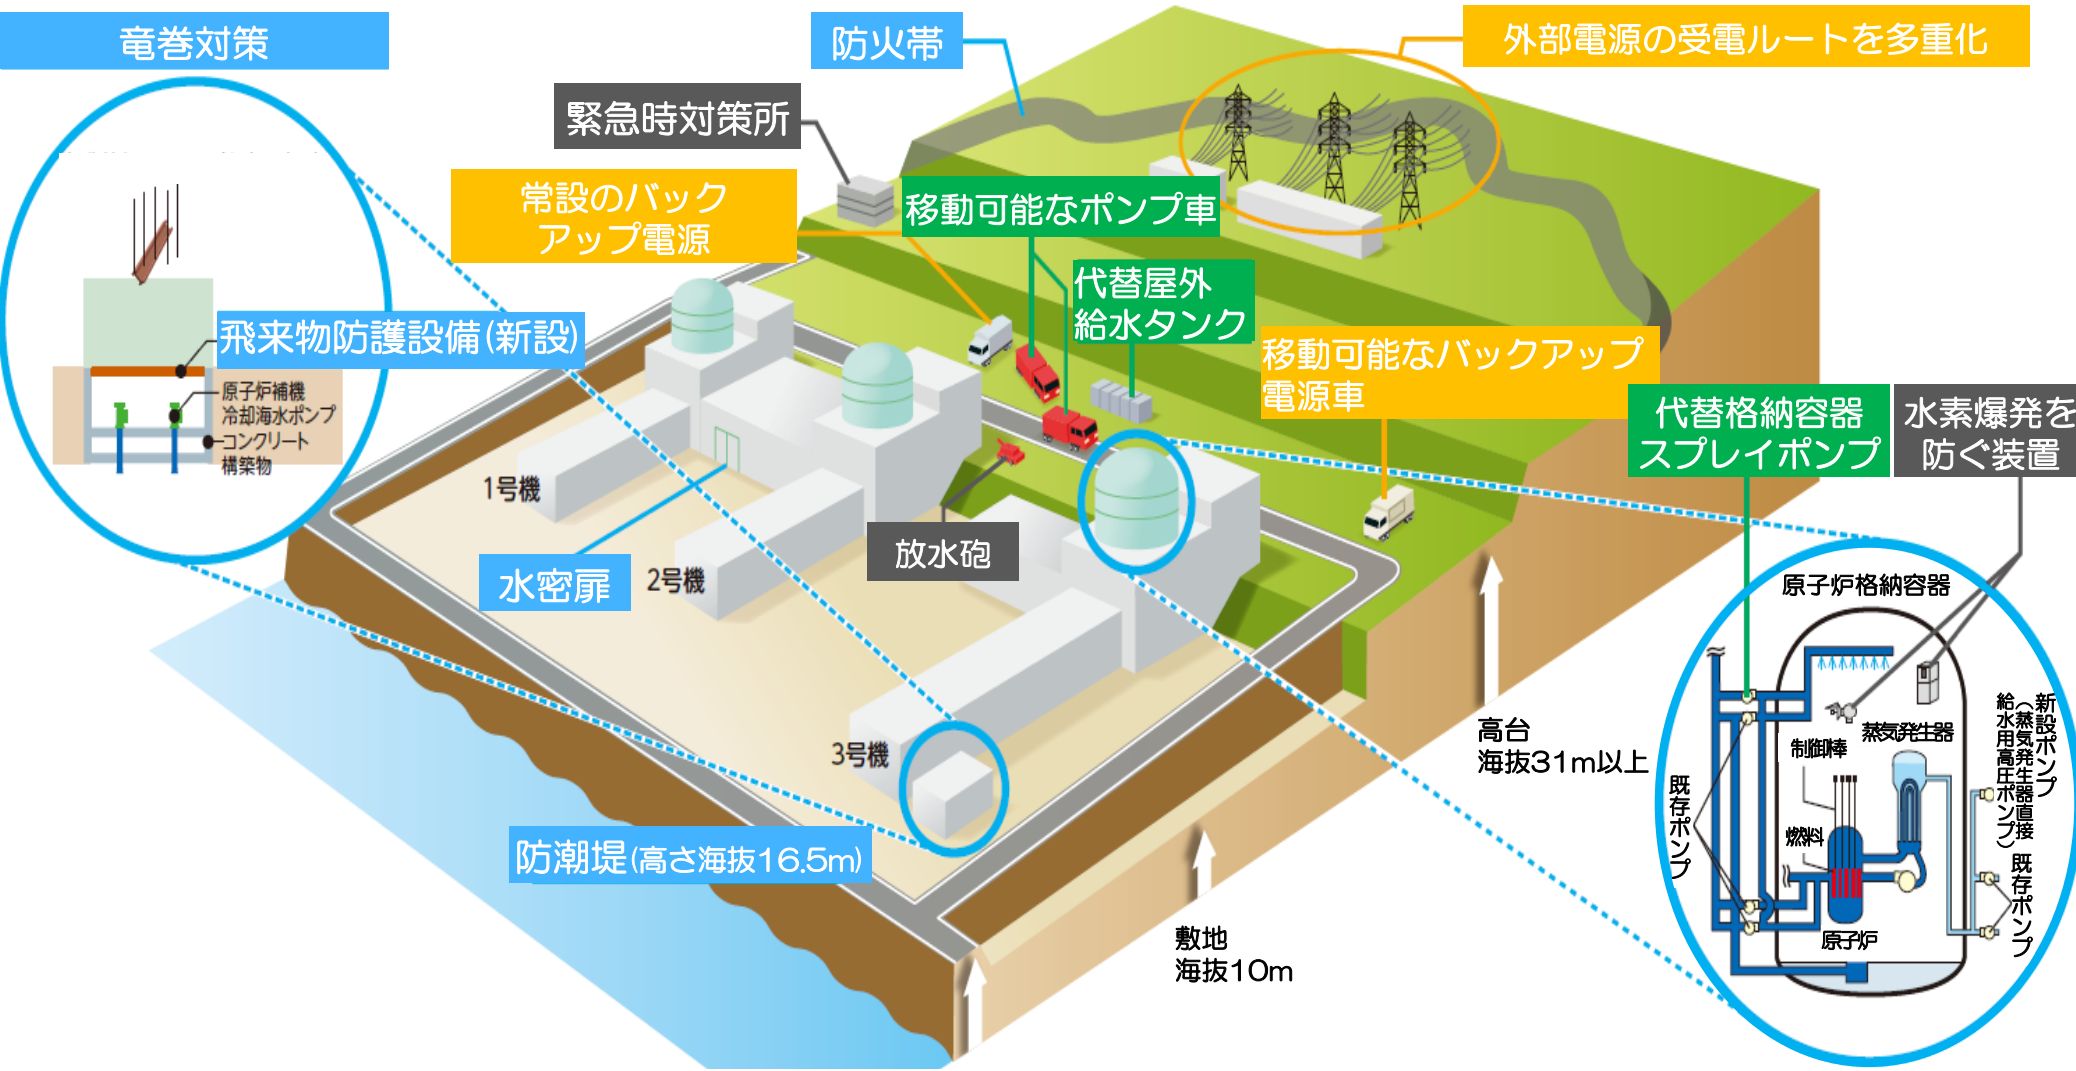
竜巻対策

防火帯

外部電源の受電ルートを多重化

緊急時対策所

常設のバックアップ電源

移動可能なポンプ車

代替屋外給水タンク

移動可能なバックアップ電源車

代替格納容器スプレイポンプ

水素爆発を防ぐ装置

飛来物防護設備(新設)

原子炉補機冷却海水ポンプ

コンクリート構築物

1号機

2号機

3号機

水密扉

放水砲

防潮堤(高さ海抜16.5m)

高台
海抜31m以上

敷地
海抜10m

原子炉格納容器

蒸気発生器

制御棒

燃料

原子炉

既存ポンプ

新設ポンプ(蒸気発生器直接給水用高圧ポンプ)

既存ポンプ